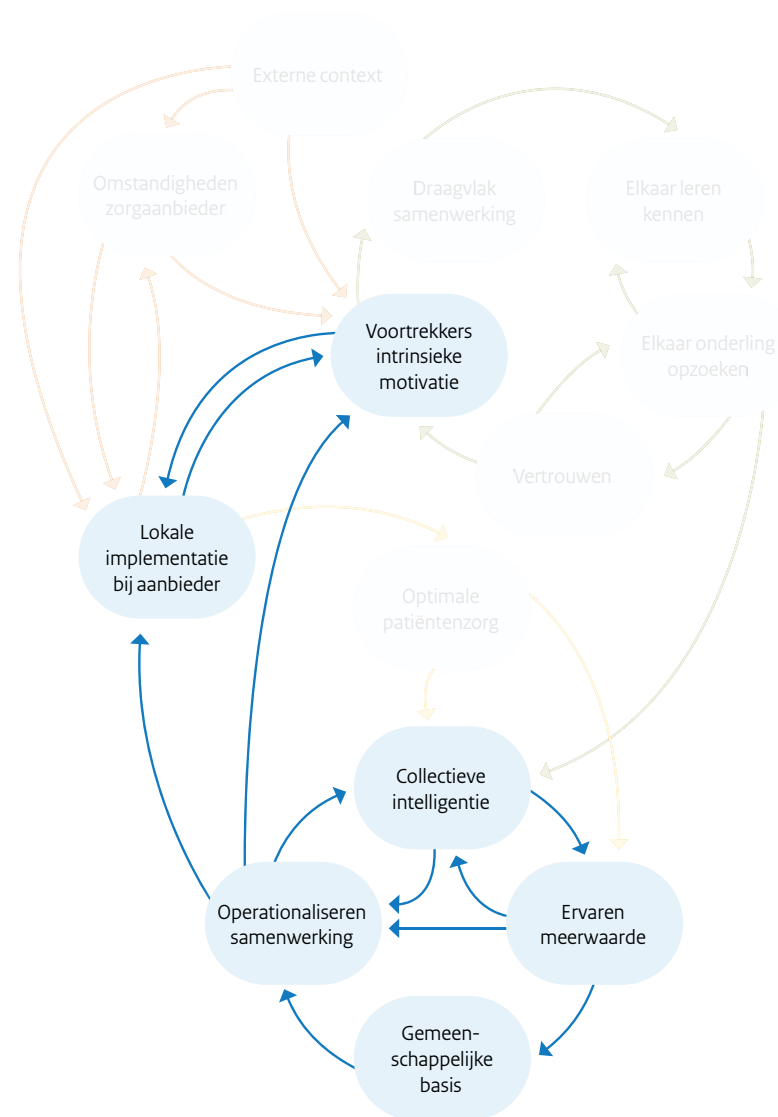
Externe context

Omstandigheden zorgaanbieder

Draagvlak samenwerking

Elkaar leren kennen

Voortrekkers intrinsieke motivatie

Elkaar onderling opzoeken

Vertrouwen

Lokale implementatie bij aanbieder

Optimale patiëntenzorg

Collectieve intelligentie

Operationaliseren samenwerking

Ervaren meerwaarde

Gemeen-schappelijke basis